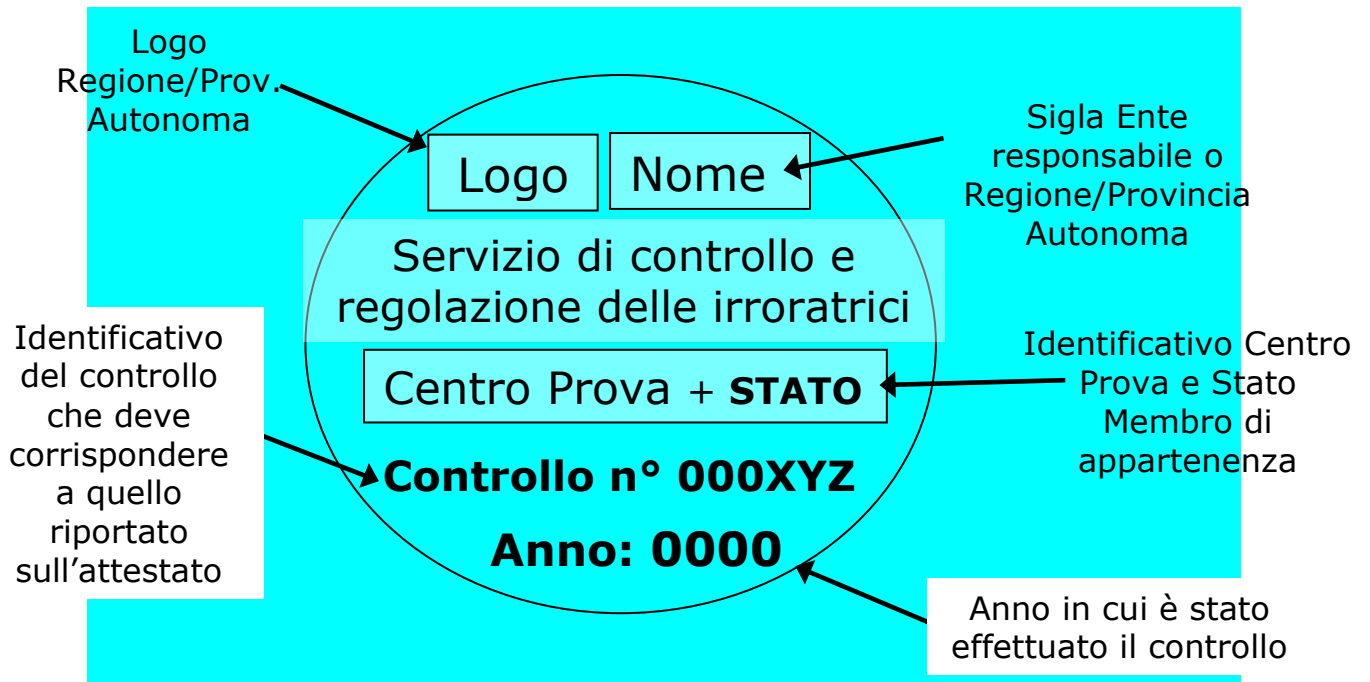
Logo Regione/Prov. Autonoma

Logo

Nome

Sigla Ente responsabile o Regione/Provincia Autonoma

Servizio di controllo e regolazione delle irroratrici

Identificativo del controllo che deve corrispondere a quello riportato sull'attestato

Centro Prova + STATO

Identificativo Centro Prova e Stato Membro di appartenenza

Controllo n° 000XYZ

Anno: 0000

Anno in cui è stato effettuato il controllo